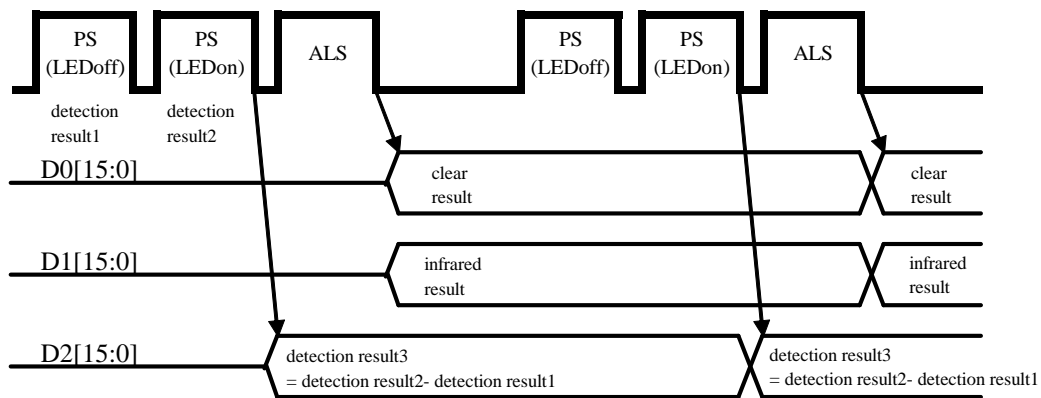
PS (LEDoff)

PS (LEDon)

ALS

PS (LEDoff)

PS (LEDon)

ALS

detection result1

detection result2

D0[15:0]

clear result

clear result

D1[15:0]

infrared result

infrared result

D2[15:0]

detection result3 = detection result2- detection result1

detection result3 = detection result2- detection result1